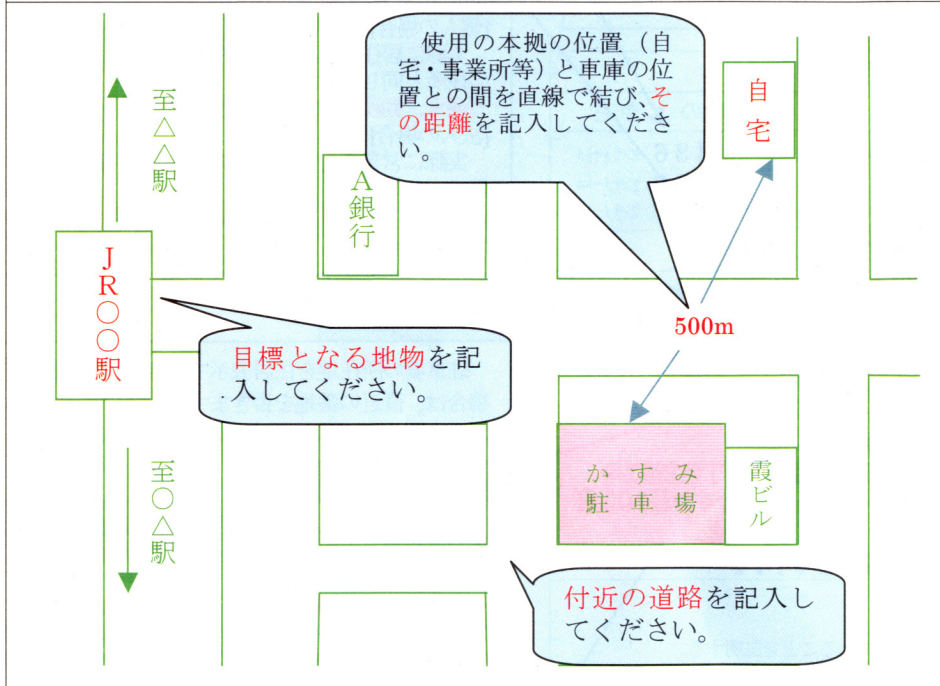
使用の本拠の位置（自宅・事業所等）と車庫の位置との間を直線で結び、その距離を記入してください。

自宅

至△△駅

A銀行

JR〇〇駅

500m

目標となる地物を記入してください。

至〇△駅

かすみ駐車場

霞ビル

付近の道路を記入してください。